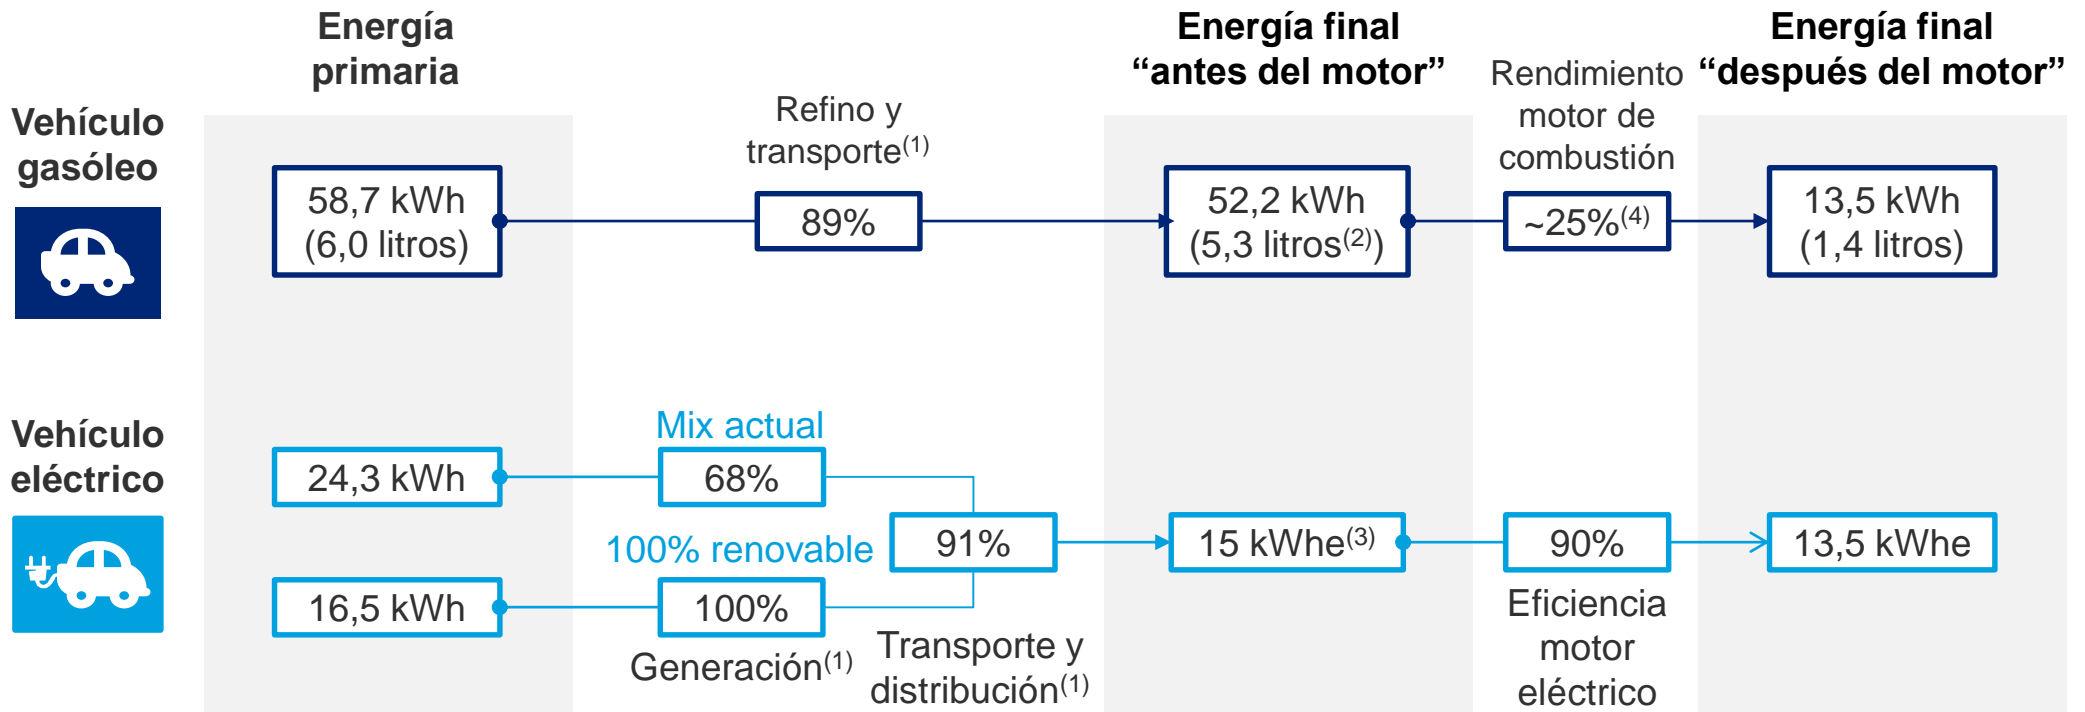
Energía primaria

Energía final “antes del motor”

Energía final “después del motor”

Vehículo gasóleo

58,7 kWh (6,0 litros)

Refino y transporte$^{(1)}$

89%

52,2 kWh (5,3 litros$^{(2)}$)

Rendimiento motor de combustión

~25%$^{(4)}$

13,5 kWh (1,4 litros)

Vehículo eléctrico

Mix actual

24,3 kWh

68%

100% renovable

91%

15 kWhe$^{(3)}$

90%

13,5 kWhe

16,5 kWh

100%

Generación$^{(1)}$

Transporte y distribución$^{(1)}$

Eficiencia motor eléctrico